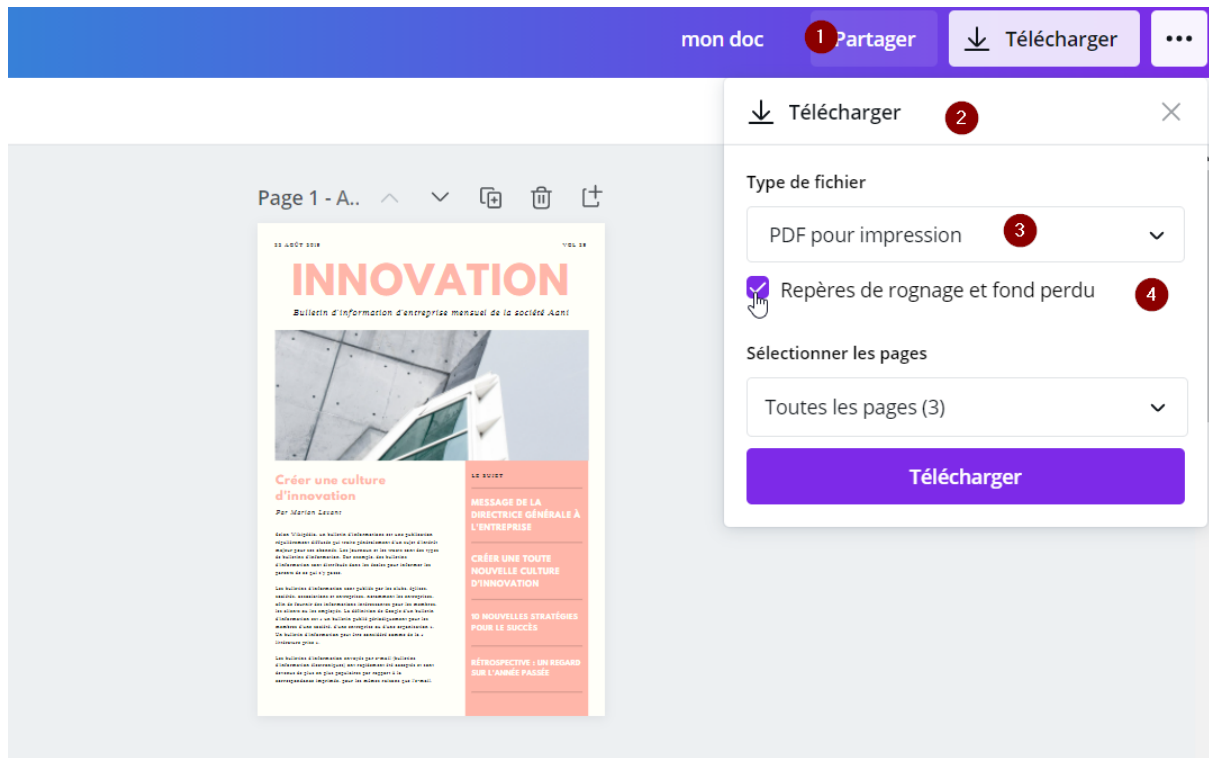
mon doc 1 Partager Télécharger •••

Télécharger 2

Type de fichier

PDF pour impression 3

Repères de rognage et fond perdu 4

Sélectionner les pages

Toutes les pages (3)

Télécharger

Page 1 - A..

22 AOÛT 2018 VOL 28

INNOVATION

Bulletin d'information d'entreprise mensuel de la société Aani

Créer une culture d'innovation

Par Marian Lesant

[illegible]

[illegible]

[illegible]

LE SUJET

MESSAGE DE LA DIRECTRICE GÉNÉRALE À L'ENTREPRISE

CRÉER UNE TOUTE NOUVELLE CULTURE D'INNOVATION

10 NOUVELLES STRATÉGIES POUR LE SUCCÈS

RÉTROSPECTIVE : UN REGARD SUR L'ANNÉE PASSÉE